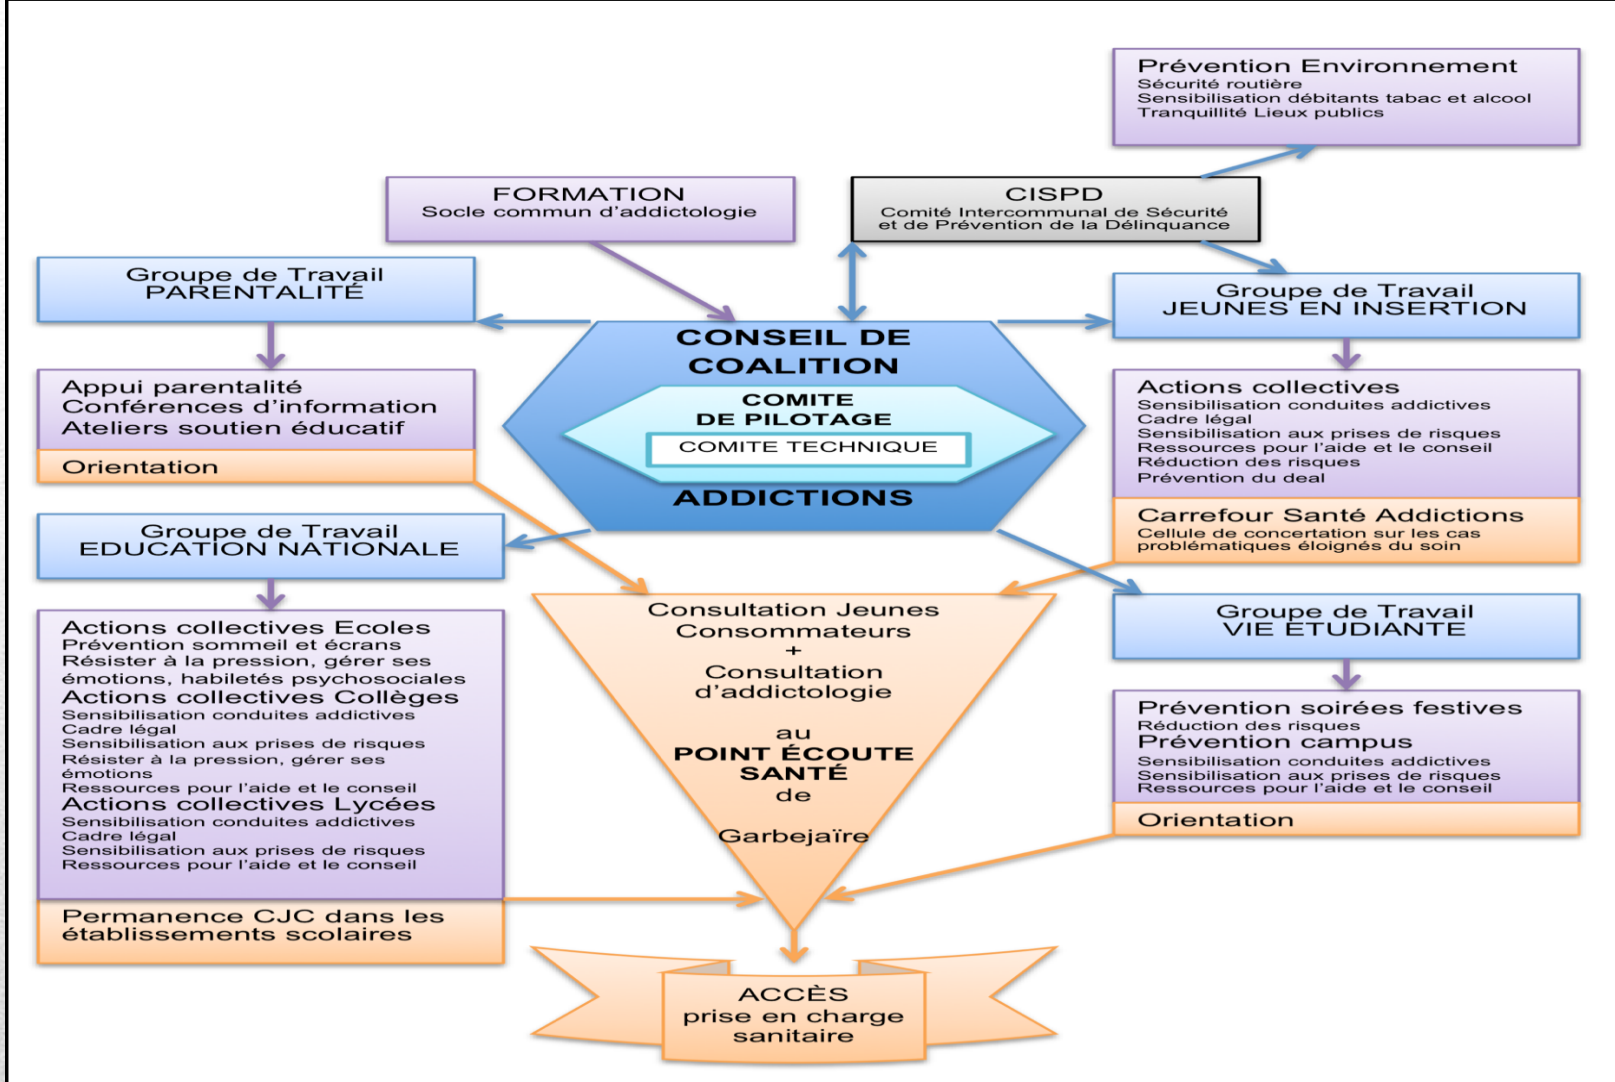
Prévention Environnement
Sécurité routière
Sensibilisation débitants tabac et alcool
Tranquillité Lieux publics

FORMATION
Socle commun d'addictologie

CISPD
Comité Intercommunal de Sécurité et de Prévention de la Délinquance

Groupe de Travail
PARENTALITÉ

Appui parentalité
Conférences d'information
Ateliers soutien éducatif

Orientation

CONSEIL DE COALITION
COMITE DE PILOTAGE
COMITE TECHNIQUE
ADDICTIONS

Groupe de Travail
JEUNES EN INSERTION

Actions collectives
Sensibilisation conduites addictives
Cadre légal
Sensibilisation aux prises de risques
Ressources pour l'aide et le conseil
Réduction des risques
Prévention du deal

Carrefour Santé Addictions
Cellule de concertation sur les cas problématiques éloignés du soin

Groupe de Travail
EDUCATION NATIONALE

Actions collectives Ecoles
Prévention sommeil et écrans
Résister à la pression, gérer ses émotions, habiletés psychosociales
Actions collectives Collèges
Sensibilisation conduites addictives
Cadre légal
Sensibilisation aux prises de risques
Résister à la pression, gérer ses émotions
Ressources pour l'aide et le conseil
Actions collectives Lycées
Sensibilisation conduites addictives
Cadre légal
Sensibilisation aux prises de risques
Ressources pour l'aide et le conseil

Permanence CJC dans les établissements scolaires

Consultation Jeunes Consommateurs
+
Consultation d'addictologie

au
POINT ÉCOUTE SANTÉ
de

Garbejaïre

Groupe de Travail
VIE ÉTUDIANTE

Prévention soirées festives
Réduction des risques
Prévention campus
Sensibilisation conduites addictives
Sensibilisation aux prises de risques
Ressources pour l'aide et le conseil

Orientation

ACCÈS
prise en charge sanitaire